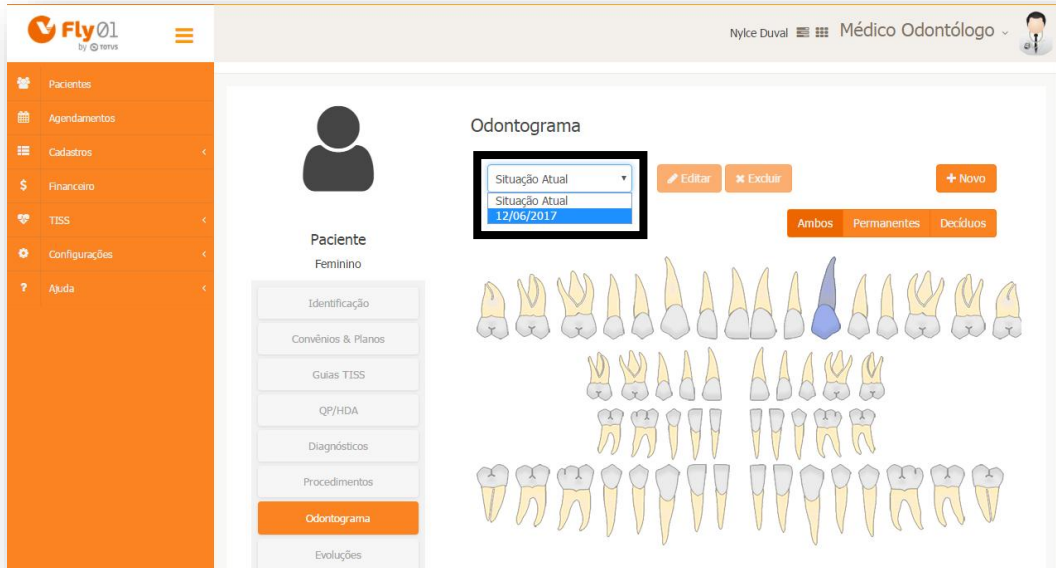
Fly01 by TOTVS

Nylce Duval Médico Odontólogo

Pacientes
Agendamentos
Cadastros
Financeiro
TISS
Configurações
Ajuda

Paciente
Feminino

Identificação
Convênios & Planos
Guias TISS
QP/HDA
Diagnósticos
Procedimentos
Odontograma
Evoluções

Odontograma

Situação Atual
Situação Atual
12/06/2017

Editar
Excluir
+ Novo

Ambos
Permanentes
Decíduos